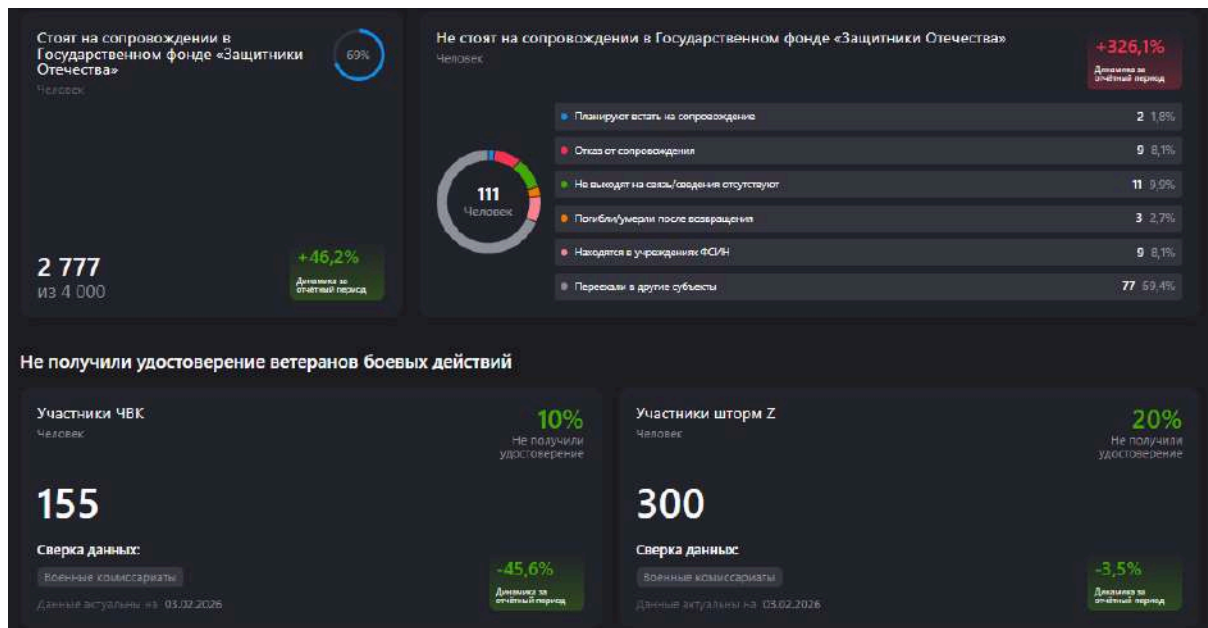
Стоят на сопровождении в Государственном фонде «Защитники Отечества»

Человек

69%

2 777
из 4 000

+46,2%
Динамика за отчётный период

Не стоят на сопровождении в Государственном фонде «Защитники Отечества»

Человек

+326,1%
Динамика за отчётный период

111
Человек

| | | |
|---|---|---|
| Планируют встать на сопровождение | 2 | 1,8% |
| Отказ от сопровождения | 9 | 8,1% |
| Не выходят на связь/сведения отсутствуют | 11 | 9,9% |
| Погибли/умерли после возвращения | 3 | 2,7% |
| Находятся в учреждениях ФСИН | 9 | 8,1% |
| Переехали в другие субъекты | 77 | 69,4% |

Не получили удостоверение ветеранов боевых действий

Участники ЧВК

Человек

10%
Не получили удостоверение

155

Сверка данных:

Военные комиссариаты

Данные актуальны на 03.02.2026

-45,6%
Динамика за отчётный период

Участники шторм Z

Человек

20%
Не получили удостоверение

300

Сверка данных:

Военные комиссариаты

Данные актуальны на 03.02.2026

-3,5%
Динамика за отчётный период